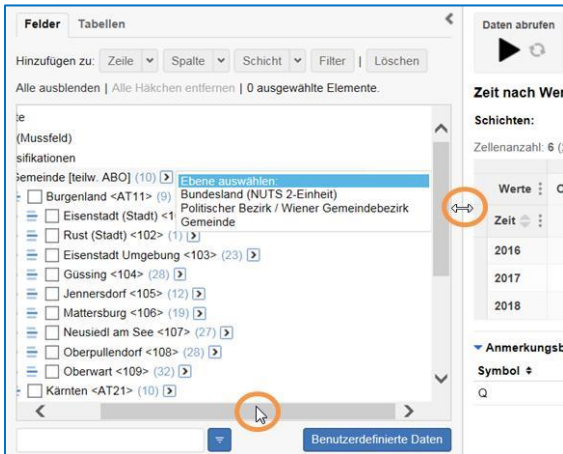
Felder Tabellen

Hinzufügen zu: Zeile Spalte Schicht Filter | Löschen

Alle ausblenden | Alle Häkchen entfernen | 0 ausgewählte Elemente.

te
(Mussfeld)
sifikationen
Gemeinde [teilw. ABO] (10)
Burgenland <AT11> (9)
Eisenstadt (Stadt) <1
Rust (Stadt) <102> (1)
Eisenstadt Umgebung <103> (23)
Güssing <104> (28)
Jennersdorf <105> (12)
Mattersburg <106> (19)
Neusiedl am See <107> (27)
Oberpullendorf <108> (28)
Oberwart <109> (32)
Kärnten <AT21> (10)

Ebene auswählen:
Bundesland (NUTS 2-Einheit)
Politischer Bezirk / Wiener Gemeindebezirk
Gemeinde

Benutzerdefinierte Daten

Daten abrufen

Zeit nach Wer

Schichten:

Zellenanzahl: 6 (

| Werte | |
|---|---|
| Zeit | |
| 2016 | |
| 2017 | |
| 2018 | |

Anmerkungs

Symbol

Q